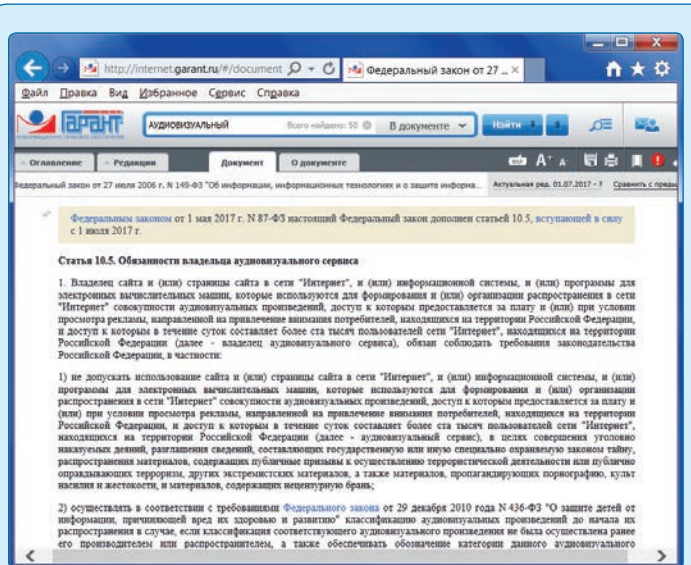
http://internet.garant.ru/#/document Федеральный закон от 27 ...

Файл Правка Вид Избранное Сервис Справка

ГАРАНТ аудиовизуальный Всего найдено: 50 В документе Найти

Оглавление Редакции Документ О документе

Федеральный закон от 27 июля 2006 г. N 149-ФЗ "Об информации, информационных технологиях и о защите информа... Актуальная ред. 01.07.2017 Сравнить с преды

Федеральным законом от 1 мая 2017 г. N 87-ФЗ настоящий Федеральный закон дополнен статьей 10.5, вступающей в силу с 1 июля 2017 г.

Статья 10.5. Обязанности владельца аудиовизуального сервиса

1. Владелец сайта и (или) страницы сайта в сети "Интернет", и (или) информационной системы, и (или) программы для электронных вычислительных машин, которые используются для формирования и (или) организации распространения в сети "Интернет" совокупности аудиовизуальных произведений, доступ к которым предоставляется за плату и (или) при условии просмотра рекламы, направленной на привлечение внимания потребителей, находящихся на территории Российской Федерации, и доступ к которым в течение суток составляет более ста тысяч пользователей сети "Интернет", находящихся на территории Российской Федерации (далее - владелец аудиовизуального сервиса), обязан соблюдать требования законодательства Российской Федерации, в частности:

1) не допускать использование сайта и (или) страницы сайта в сети "Интернет", и (или) информационной системы, и (или) программы для электронных вычислительных машин, которые используются для формирования и (или) организации распространения в сети "Интернет" совокупности аудиовизуальных произведений, доступ к которым предоставляется за плату и (или) при условии просмотра рекламы, направленной на привлечение внимания потребителей, находящихся на территории Российской Федерации, и доступ к которым в течение суток составляет более ста тысяч пользователей сети "Интернет", находящихся на территории Российской Федерации (далее - аудиовизуальный сервис), в целях совершения уголовно наказуемых деяний, разглашения сведений, составляющих государственную или иную специально охраняемую законом тайну, распространения материалов, содержащих публичные призывы к осуществлению террористической деятельности или публично оправдывающих терроризм, других экстремистских материалов, а также материалов, пропагандирующих порнографию, культ насилия и жестокости, и материалов, содержащих нецензурную брань;

2) осуществлять в соответствии с требованиями Федерального закона от 29 декабря 2010 года N 436-ФЗ "О защите детей от информации, причиняющей вред их здоровью и развитию" классификацию аудиовизуальных произведений до начала их распространения в случае, если классификация соответствующего аудиовизуального произведения не была осуществлена ранее его производителем или распространителем, а также обеспечивать обозначение категории данного аудиовизуального